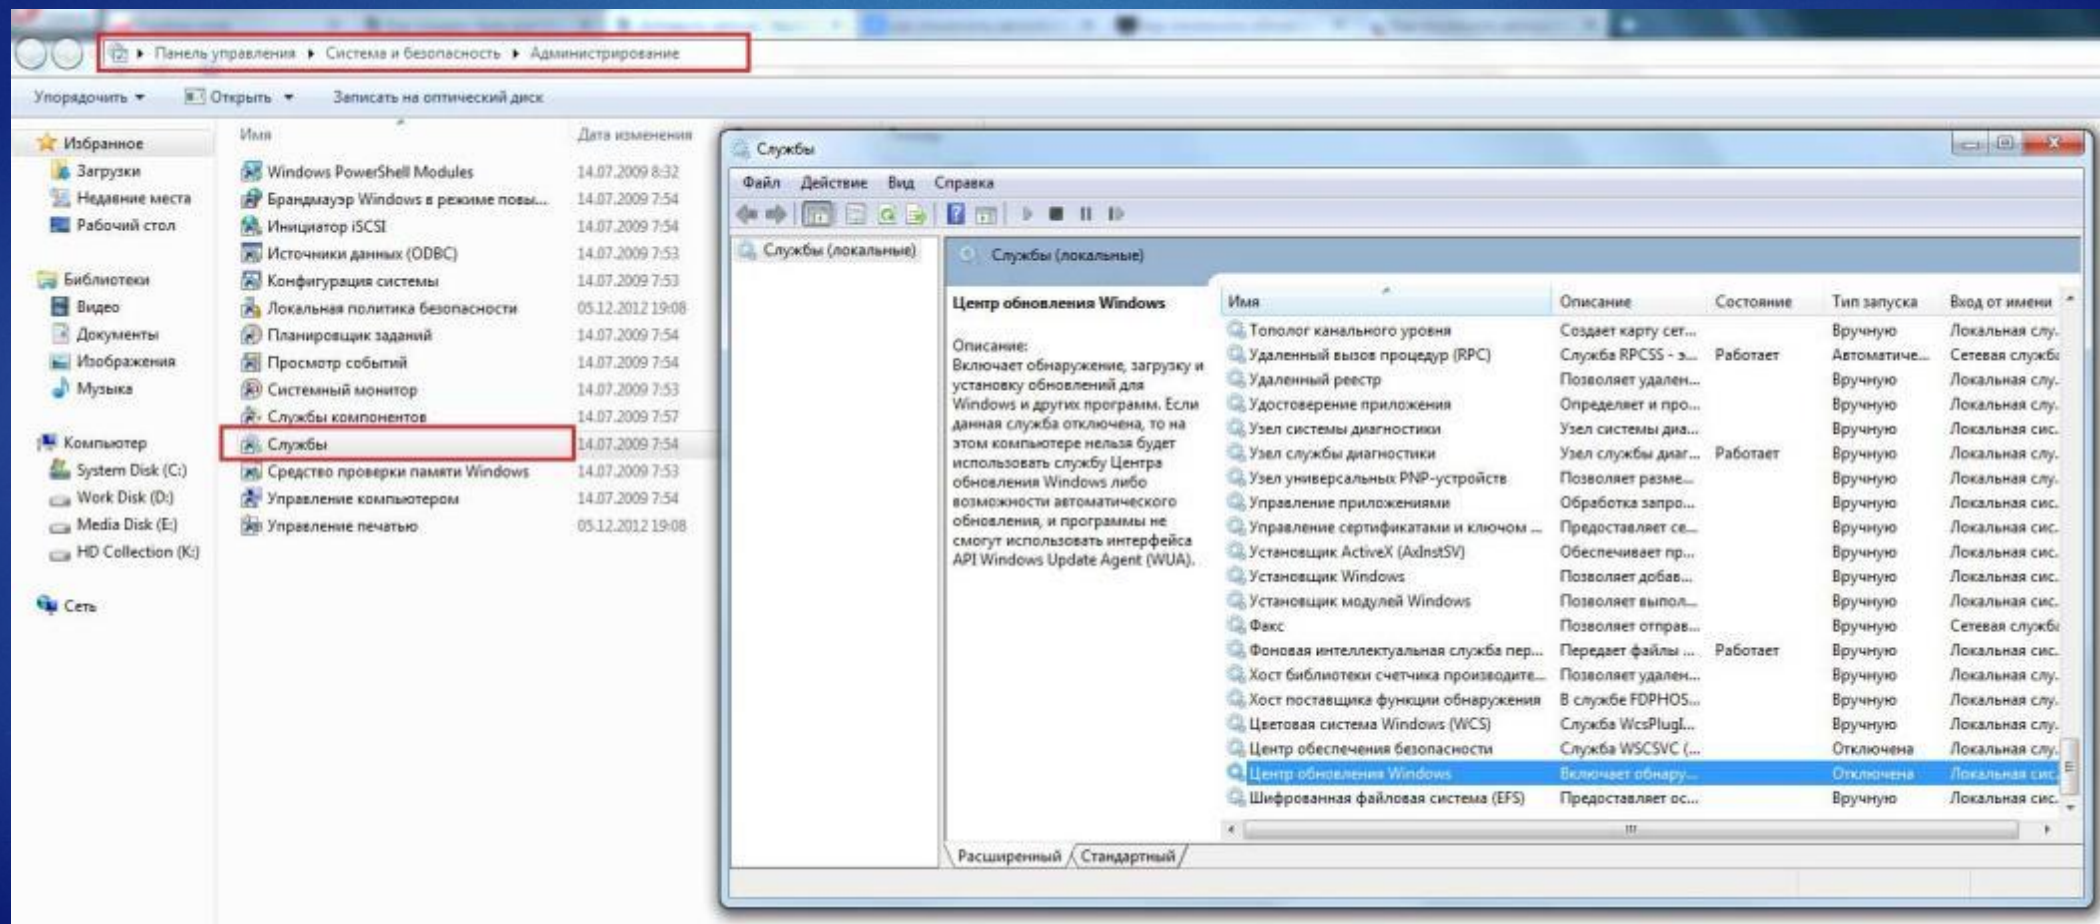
Панель управления ▸ Система и безопасность ▸ Администрирование

Упорядочить ▾ Открыть ▾ Записать на оптический диск

Избранное
Загрузки
Недавние места
Рабочий стол

Библиотеки
Видео
Документы
Изображения
Музыка

Компьютер
System Disk (C:)
Work Disk (D:)
Media Disk (E:)
HD Collection (K:)

Сеть

| Имя | Дата изменения |
|---|---|
| Windows PowerShell Modules | 14.07.2009 8:32 |
| Брандмауэр Windows в режиме повы... | 14.07.2009 7:54 |
| Инициатор iSCSI | 14.07.2009 7:54 |
| Источники данных (ODBC) | 14.07.2009 7:53 |
| Конфигурация системы | 14.07.2009 7:53 |
| Локальная политика безопасности | 05.12.2012 19:08 |
| Планировщик заданий | 14.07.2009 7:54 |
| Просмотр событий | 14.07.2009 7:54 |
| Системный монитор | 14.07.2009 7:53 |
| Службы компонентов | 14.07.2009 7:57 |
| Службы | 14.07.2009 7:54 |
| Средство проверки памяти Windows | 14.07.2009 7:53 |
| Управление компьютером | 14.07.2009 7:54 |
| Управление печатью | 05.12.2012 19:08 |

Службы

Файл Действие Вид Справка

Службы (локальные)

Службы (локальные)

Центр обновления Windows

Описание:
Включает обнаружение, загрузку и установку обновлений для Windows и других программ. Если данная служба отключена, то на этом компьютере нельзя будет использовать службу Центра обновления Windows либо возможности автоматического обновления, и программы не смогут использовать интерфейса API Windows Update Agent (WUA).

| Имя | Описание | Состояние | Тип запуска | Вход от имени |
|---|---|---|---|---|
| Тополог канального уровня | Создает карту сет... | | Вручную | Локальная слу... |
| Удаленный вызов процедур (RPC) | Служба RPCSS - э... | Работает | Автоматиче... | Сетевая служба |
| Удаленный реестр | Позволяет удален... | | Вручную | Локальная слу... |
| Удостоверение приложения | Определяет и про... | | Вручную | Локальная слу... |
| Узел системы диагностики | Узел системы диа... | | Вручную | Локальная сис... |
| Узел службы диагностики | Узел службы диаг... | Работает | Вручную | Локальная слу... |
| Узел универсальных PNP-устройств | Позволяет разме... | | Вручную | Локальная слу... |
| Управление приложениями | Обработка запро... | | Вручную | Локальная сис... |
| Управление сертификатами и ключом ... | Предоставляет се... | | Вручную | Локальная сис... |
| Установщик ActiveX (AxInstSV) | Обеспечивает пр... | | Вручную | Локальная сис... |
| Установщик Windows | Позволяет добав... | | Вручную | Локальная сис... |
| Установщик модулей Windows | Позволяет выпол... | | Вручную | Локальная сис... |
| Факс | Позволяет отправ... | | Вручную | Сетевая служба |
| Фоновая интеллектуальная служба пер... | Передает файлы ... | Работает | Вручную | Локальная сис... |
| Хост библиотеки счетчика производите... | Позволяет удален... | | Вручную | Локальная слу... |
| Хост поставщика функции обнаружения | В службе FDPHOS... | | Вручную | Локальная слу... |
| Цветовая система Windows (WCS) | Служба WcsPlugI... | | Вручную | Локальная слу... |
| Центр обеспечения безопасности | Служба WSCSVC (... | | Отключена | Локальная слу... |
| Центр обновления Windows | Включает обнару... | | Отключена | Локальная сис... |
| Шифрованная файловая система (EFS) | Предоставляет ос... | | Вручную | Локальная сис... |

Расширенный Стандартный